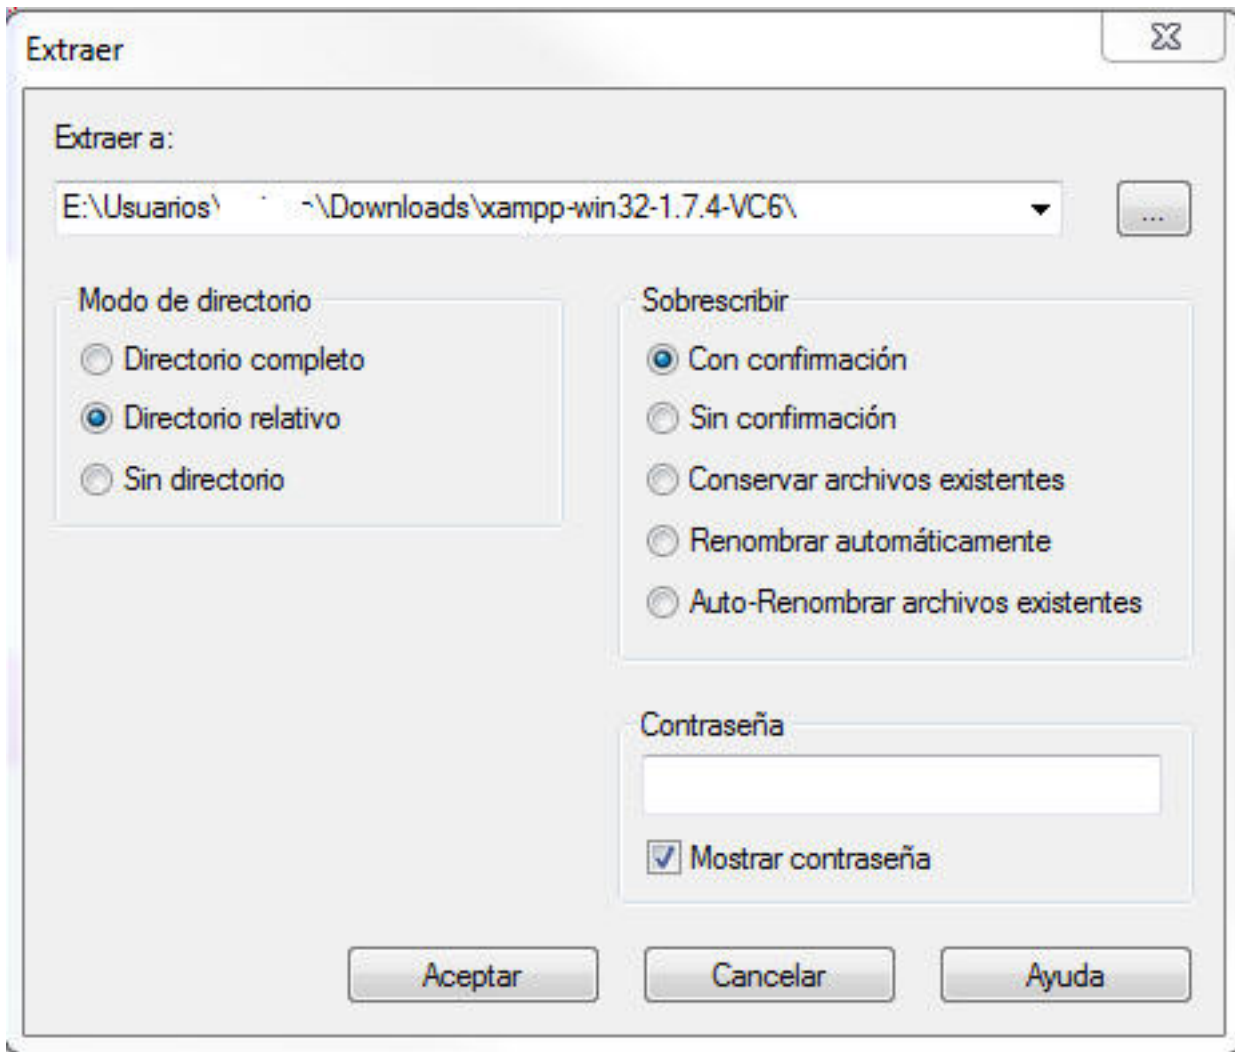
Extraer

Extraer a:

E:\Usuarios\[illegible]\Downloads\xampp-win32-1.7.4-VC6\

...

Modo de directorio

Directorio completo

Directorio relativo

Sin directorio

Sobrescribir

Con confirmación

Sin confirmación

Conservar archivos existentes

Renombrar automáticamente

Auto-Renombrar archivos existentes

Contraseña

Mostrar contraseña

Aceptar

Cancelar

Ayuda